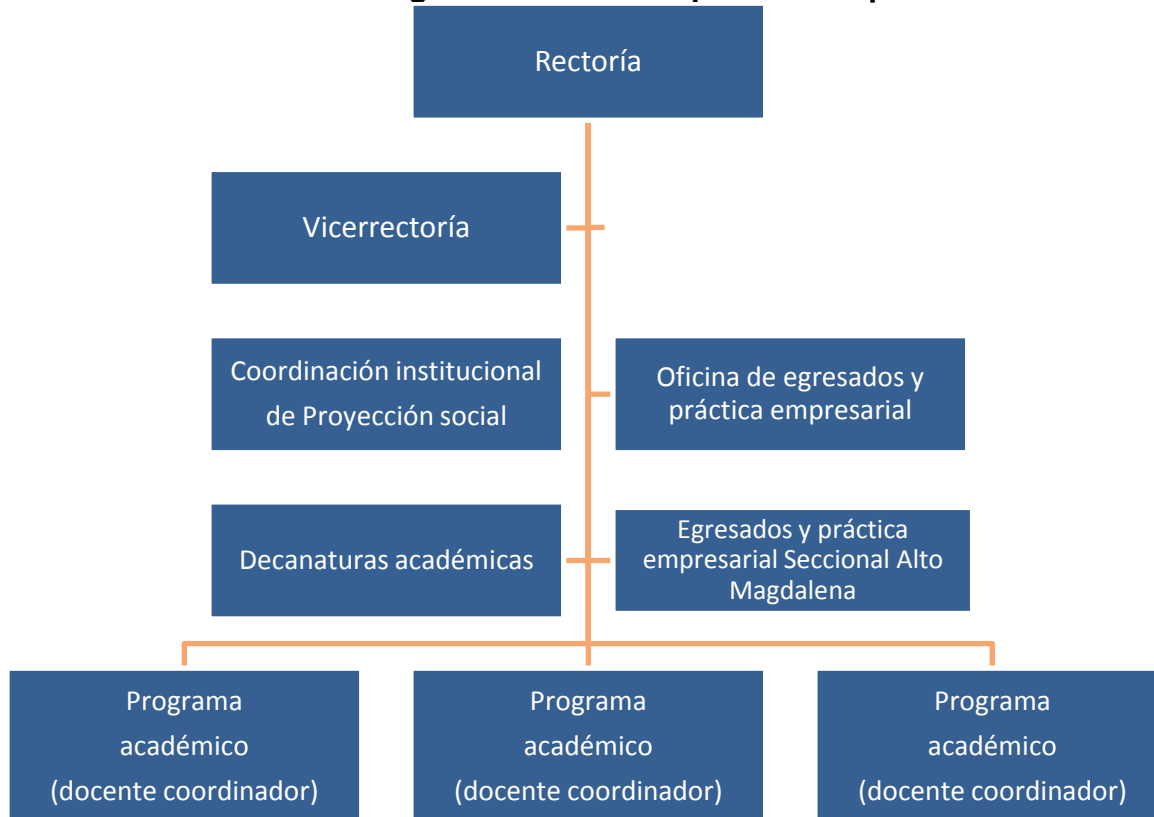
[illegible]

Rectoría

Vicerrectoría

Coordinación institucional de Proyección social

Oficina de egresados y práctica empresarial

Decanaturas académicas

Egresados y práctica empresarial Seccional Alto Magdalena

Programa académico (docente coordinador)

Programa académico (docente coordinador)

Programa académico (docente coordinador)